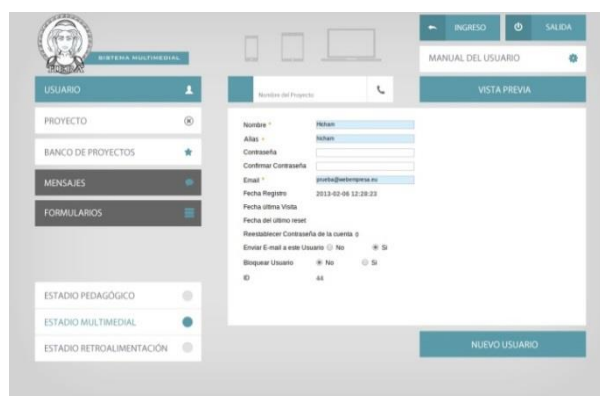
SISTEMA MULTIMEDIAL

INGRESO

SALIDA

MANUAL DEL USUARIO

USUARIO

Nombre del Proyecto

VISTA PREVIA

PROYECTO

BANCO DE PROYECTOS

MENSAJES

FORMULARIOS

Nombre * Hicham

Alias * hicham

Contraseña

Confirmar Contraseña

Email * prueba@webempresa.eu

Fecha Registro 2013-02-06 12:28:23

Fecha última Visita

Fecha del último reset

Reestablecer Contraseña de la cuenta 0

Enviar E-mail a este Usuario No Si

Bloquear Usuario No Si

ID 44

ESTADIO PEDAGÓGICO

ESTADIO MULTIMEDIAL

ESTADIO RETROALIMENTACIÓN

NUEVO USUARIO